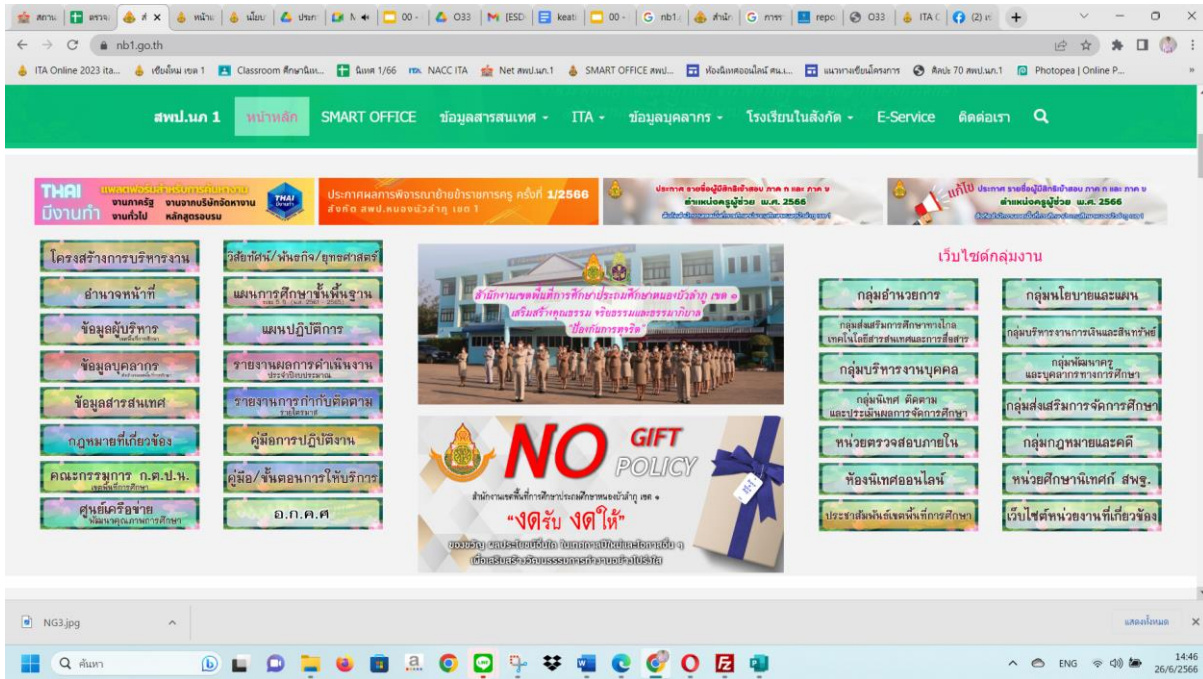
สถาน | ตรวจ | ส × | หน้าห | เมื่อบ | ประก | N | 00 - | O33 | M [ESD | keati | 00 - | G nb1. | สำนัก | G การ | repo | O33 | ITA ( | (2) เ | +

nb1.go.th

ITA Online 2023 ita... | เขียนลิ้งแม เขต 1 | Classroom ศึกษานิเท... | นิเทศ 1/66 | NACC ITA | Net สพป.นภ.1 | SMART OFFICE สพป... | ห้องนิเทศออนไลน์ สน.... | แนวทางเขียนโครงการ | ศิลปะ 70 สพป.นภ.1 | Photopea | Online P...

สพป.นภ 1 | หน้าหลัก | SMART OFFICE | ข้อมูลสารสนเทศ | ITA | ข้อมูลบุคลากร | โรงเรียนในสังกัด | E-Service | ติดต่อเรา

THAI มีงานทำ | แพลตฟอร์มสำหรับการหางาน | งานภาครัฐ | งานจากบริษัทจัดหางาน | งานทั่วไป | หลักสูตรอบรม

ประกาศผลการพิจารณาย้ายข้าราชการครู ครั้งที่ 1/2566 สังกัด สพป.หนองบัวลำภู เขต 1

ประกาศ รายชื่อผู้มีสิทธิเข้าสอบ ภาค ก และ ภาค ข ตำแหน่งครูผู้ช่วย พ.ศ. 2566

แก้ไข ประกาศ รายชื่อผู้มีสิทธิเข้าสอบ ภาค ก และ ภาค ข ตำแหน่งครูผู้ช่วย พ.ศ. 2566

โครงสร้างการบริหารงาน
วิสัยทัศน์/พันธกิจ/ยุทธศาสตร์
อำนาจหน้าที่
แผนการศึกษาขั้นพื้นฐาน
ข้อมูลผู้บริหาร
แผนปฏิบัติการ
ข้อมูลบุคลากร
รายงานผลการดำเนินงาน
ข้อมูลสารสนเทศ
รายงานการกำกับติดตาม
กฎหมายที่เกี่ยวข้อง
คู่มือการปฏิบัติงาน
คณะกรรมการ ก.ต.ป.น.
คู่มือ/ขั้นตอนการให้บริการ
ศูนย์เครือข่าย
อ.ก.ค.ศ

สำนักงานเขตพื้นที่การศึกษาประถมศึกษาหนองบัวลำภู เขต ๑ เสริมสร้างคุณธรรม จริยธรรมและธรรมาภิบาล "ป้องกันการทุจริต"

NO GIFT POLICY
สำนักงานเขตพื้นที่การศึกษาประถมศึกษาหนองบัวลำภู เขต ๑
"งดรับ งดให้"

เว็บไซต์กลุ่มงาน
กลุ่มอำนวยการ
กลุ่มนโยบายและแผน
กลุ่มส่งเสริมการศึกษาทางไกล เทคโนโลยีสารสนเทศและการสื่อสาร
กลุ่มบริหารงานการเงินและสินทรัพย์
กลุ่มบริหารงานบุคคล
กลุ่มพัฒนาครู และบุคลากรทางการศึกษา
กลุ่มนิเทศ ติดตาม และประเมินผลการจัดการศึกษา
กลุ่มส่งเสริมการจัดการศึกษา
หน่วยตรวจสอบภายใน
กลุ่มกฎหมายและคดี
ห้องนิเทศออนไลน์
หน่วยศึกษานิเทศก์ สพฐ.
ประชาสัมพันธ์เขตพื้นที่การศึกษา
เว็บไซต์หน่วยงานที่เกี่ยวข้อง

NG3.jpg

แสดงทั้งหมด

ค้นหา

ENG 14:46 26/6/2566